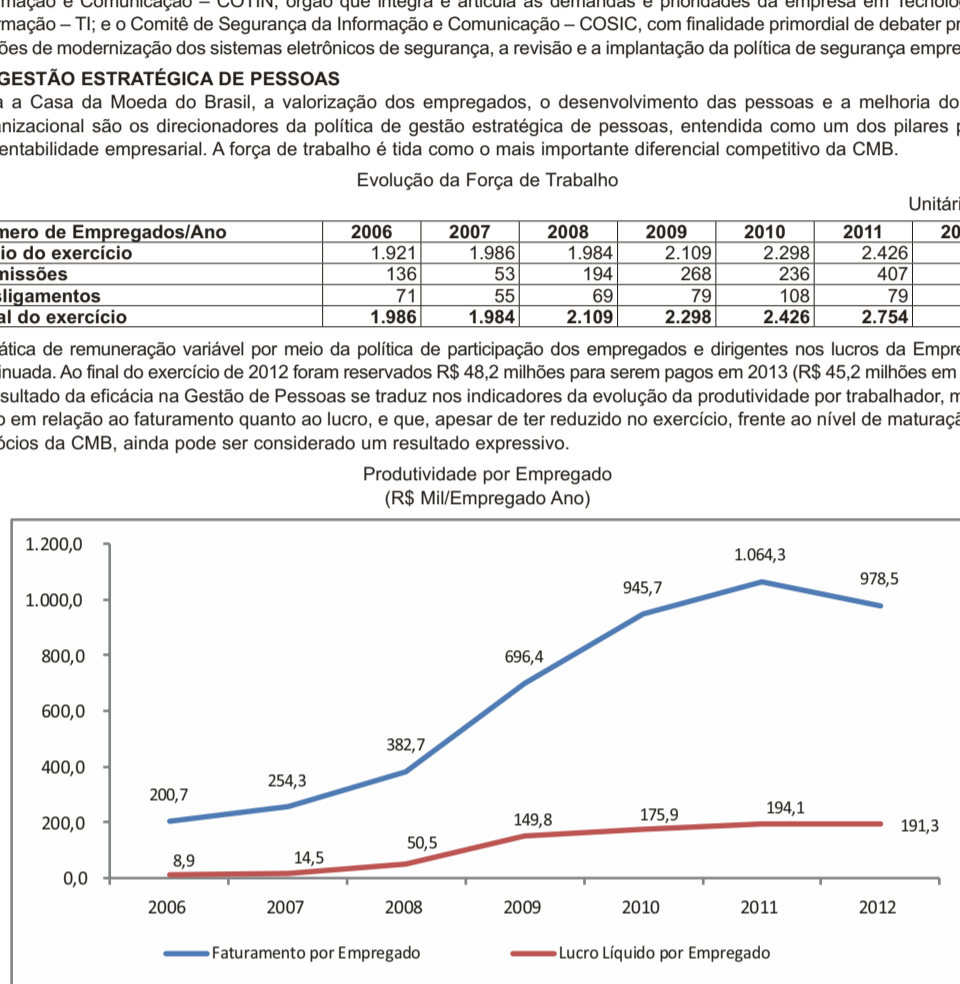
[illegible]mação e Comunicação – COTIN, órgão que integra e articula as demandas e prioridades da empresa em Tecnolo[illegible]
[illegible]rmação – TI; e o Comitê de Segurança da Informação e Comunicação – COSIC, com finalidade primordial de debater pr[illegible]
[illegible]ões de modernização dos sistemas eletrônicos de segurança, a revisão e a implantação da política de segurança empre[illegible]

GESTÃO ESTRATÉGICA DE PESSOAS

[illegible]a a Casa da Moeda do Brasil, a valorização dos empregados, o desenvolvimento das pessoas e a melhoria do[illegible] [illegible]nizacional são os direcionadores da política de gestão estratégica de pessoas, entendida como um dos pilares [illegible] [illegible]entabilidade empresarial. A força de trabalho é tida como o mais importante diferencial competitivo da CMB.

Evolução da Força de Trabalho

Unitári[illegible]

| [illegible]mero de Empregados/Ano | 2006 | 2007 | 2008 | 2009 | 2010 | 2011 | 20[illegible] |
|---|---|---|---|---|---|---|---|
| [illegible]io do exercício | 1.921 | 1.986 | 1.984 | 2.109 | 2.298 | 2.426 | |
| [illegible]missões | 136 | 53 | 194 | 268 | 236 | 407 | |
| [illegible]ligamentos | 71 | 55 | 69 | 79 | 108 | 79 | |
| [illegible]al do exercício | 1.986 | 1.984 | 2.109 | 2.298 | 2.426 | 2.754 | |

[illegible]ática de remuneração variável por meio da política de participação dos empregados e dirigentes nos lucros da Empre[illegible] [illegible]inuada. Ao final do exercício de 2012 foram reservados R$ 48,2 milhões para serem pagos em 2013 (R$ 45,2 milhões em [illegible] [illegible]sultado da eficácia na Gestão de Pessoas se traduz nos indicadores da evolução da produtividade por trabalhador, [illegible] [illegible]o em relação ao faturamento quanto ao lucro, e que, apesar de ter reduzido no exercício, frente ao nível de maturaçã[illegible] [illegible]ócios da CMB, ainda pode ser considerado um resultado expressivo.

Produtividade por Empregado
(R$ Mil/Empregado Ano)

1.200,0
1.000,0
800,0
600,0
400,0
200,0
0,0

200,7
254,3
382,7
696,4
945,7
1.064,3
978,5

8,9
14,5
50,5
149,8
175,9
194,1
191,3

2006
2007
2008
2009
2010
2011
2012

Faturamento por Empregado
Lucro Líquido por Empregado